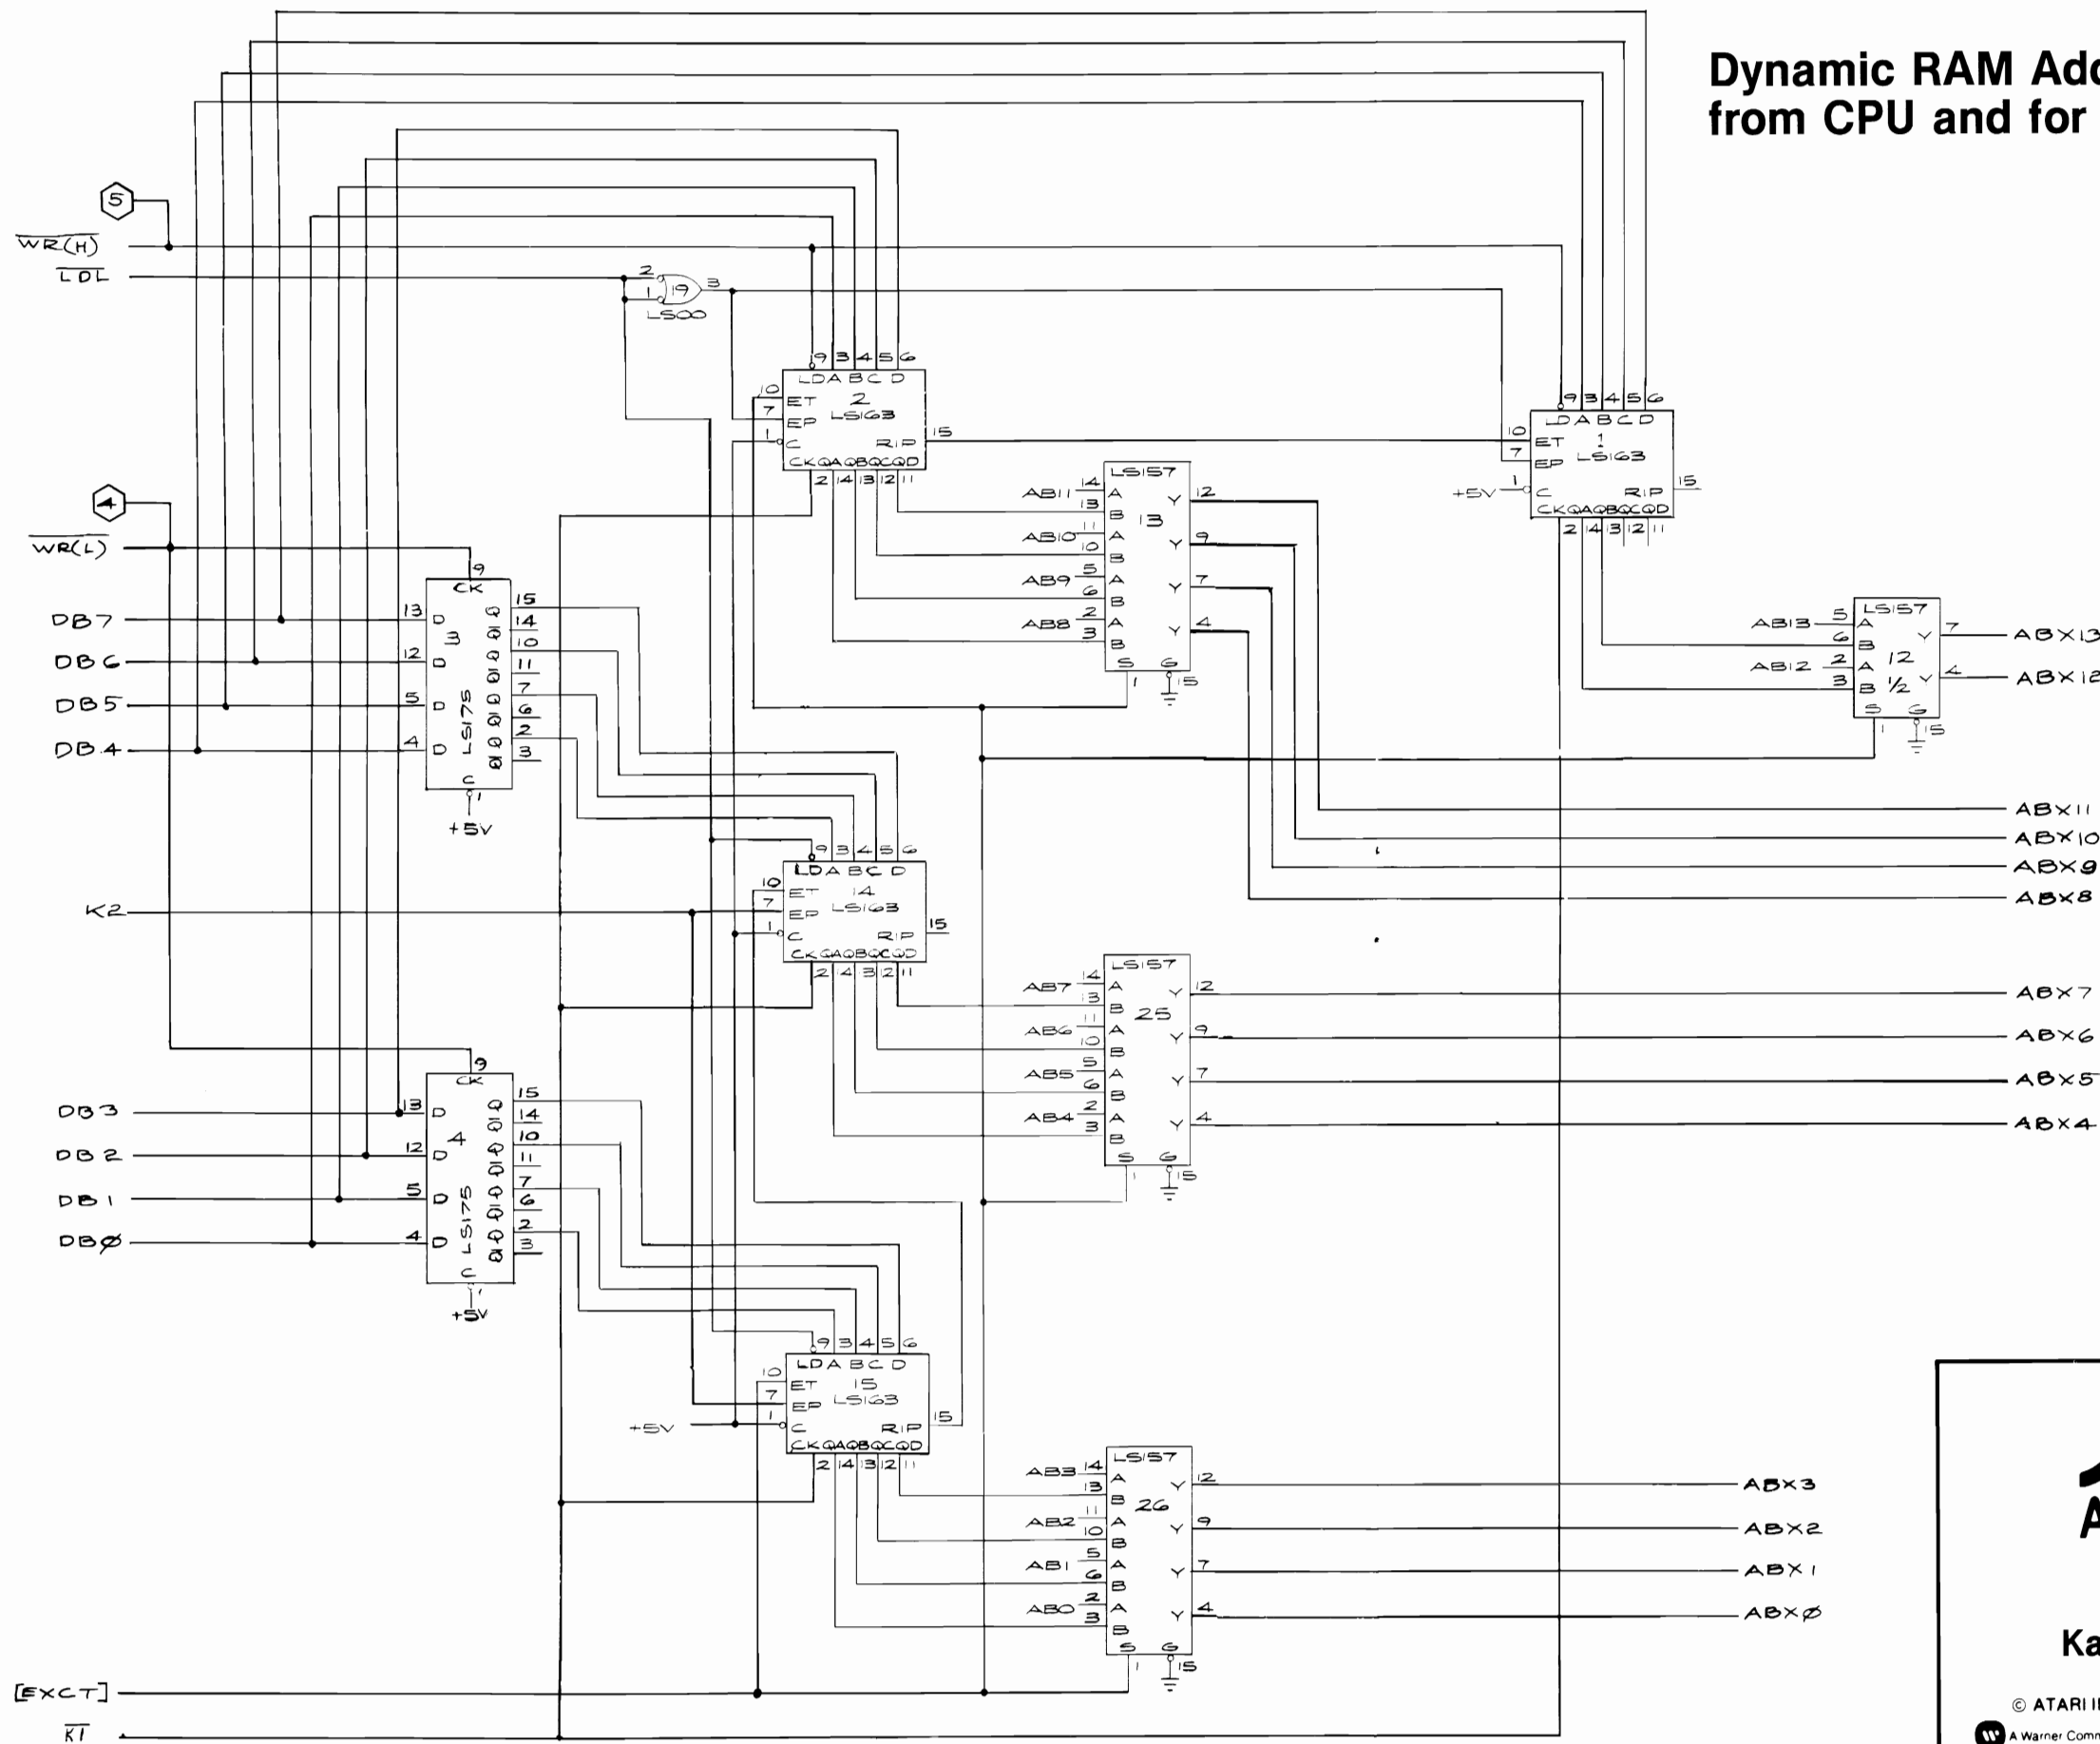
Dynamic RAM Add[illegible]
from CPU and for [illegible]

5
$\overline{WR(H)}$
$\overline{LDL}$
2
1
19
3
LS00

9 3 4 5 6
LDA B C D
10 ET 2
7 EP LS163
1 C RIP 15
CKQAQBQCQD
2 14 13 12 11

9 3 4 5 6
LDA B C D
10 ET 1
7 EP LS163
+5V 1 C RIP 15
CKQAQBQCQD
2 14 13 12 11

LS157
AB11 14 A Y 12
13 B 13
AB10 11 A Y 9
10 B
AB9 5 A Y 7
6 B
AB8 2 A Y 4
3 B
S G
1 15

4
$\overline{WR(L)}$
9 CK
DB7 13 D 15 14
DB6 12 D 3 10 11
DB5 5 D LS175 7 6
DB4 4 D 2 3
C 1
+5V

LS157
AB13 5 A Y 7 ABX13
6 B 12
AB12 2 A Y 4 ABX12
3 B ½
S G
1 15

ABX11
ABX10
ABX9
ABX8

K2
9 3 4 5 6
LDA B C D
10 ET 14
7 EP LS163
1 C RIP 15
CKQAQBQCQD
2 14 13 12 11

LS157
AB7 14 A Y 12 ABX7
13 B 25
AB6 11 A Y 9 ABX6
10 B
AB5 5 A Y 7 ABX5
6 B
AB4 2 A Y 4 ABX4
3 B
S G
1 15

9 CK
DB3 13 D 15 14
DB2 12 D 4 10 11
DB1 5 D LS175 7 6
DBØ 4 D 2 3
C 1
+5V

9 3 4 5 6
LDA B C D
10 ET 15
7 EP LS163
+5V 1 C RIP 15
CKQAQBQCQD
2 14 13 12 11

LS157
AB3 14 A Y 12 ABX3
13 B 26
AB2 11 A Y 9 ABX2
10 B
AB1 5 A Y 7 ABX1
6 B
AB0 2 A Y 4 ABXØ
3 B
S G
1 15

[EXCT]
$\overline{K1}$

A
Ka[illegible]
© ATARI I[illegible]
A Warner Comm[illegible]